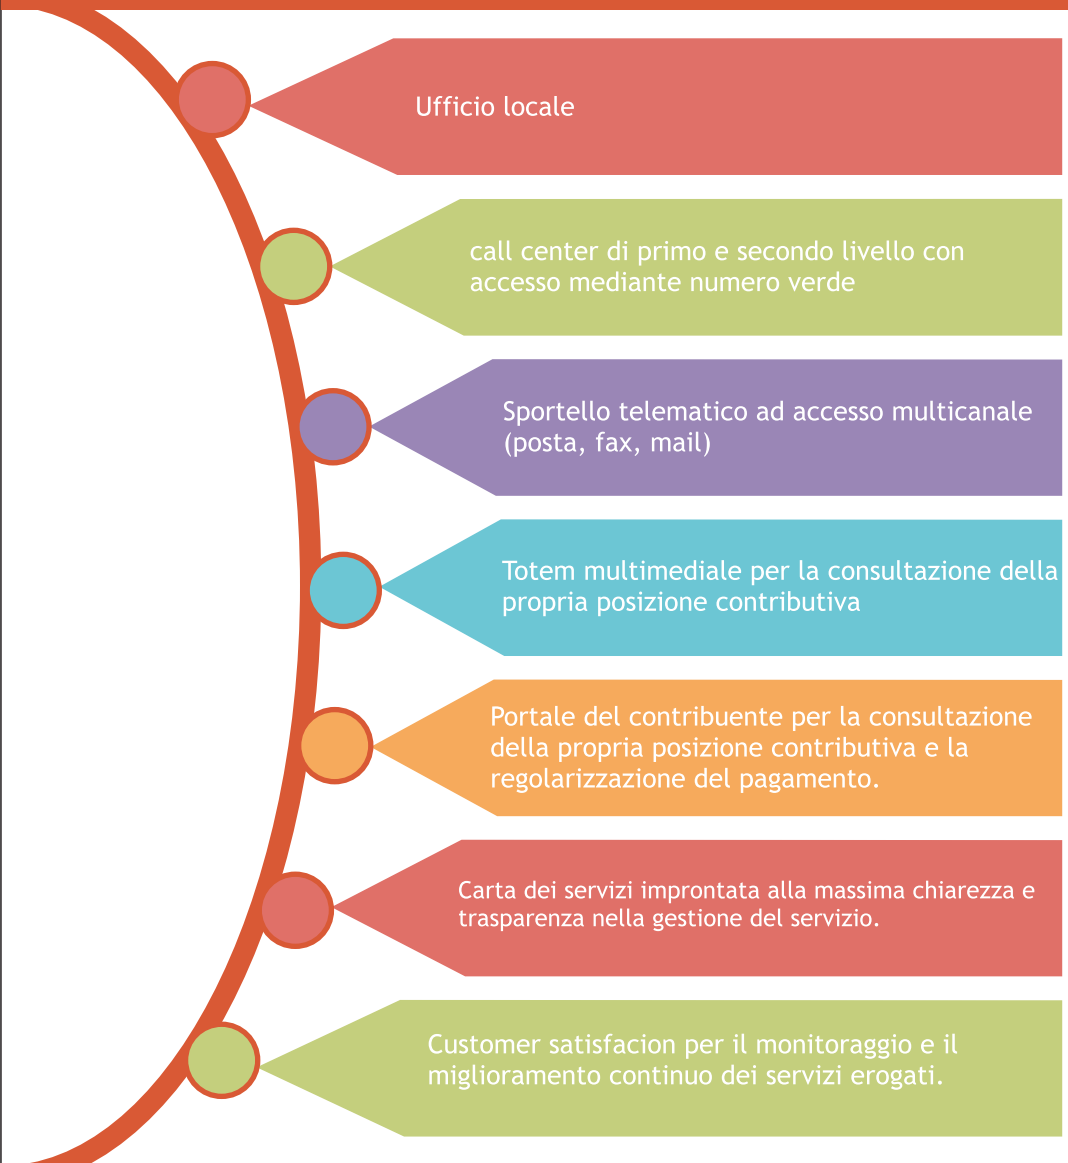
Ufficio locale

call center di primo e secondo livello con accesso mediante numero verde

Sportello telematico ad accesso multicanale (posta, fax, mail)

Totem multimediale per la consultazione della propria posizione contributiva

Portale del contribuente per la consultazione della propria posizione contributiva e la regolarizzazione del pagamento.

Carta dei servizi improntata alla massima chiarezza e trasparenza nella gestione del servizio.

Customer satisfacion per il monitoraggio e il miglioramento continuo dei servizi erogati.